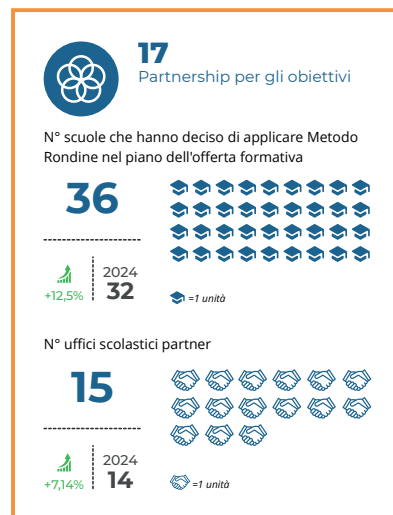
17
Partnership per gli obiettivi

N° scuole che hanno deciso di applicare Metodo Rondine nel piano dell'offerta formativa

36

+12,5%
2024
32

=1 unità

N° uffici scolastici partner

15

+7,14%
2024
14

=1 unità